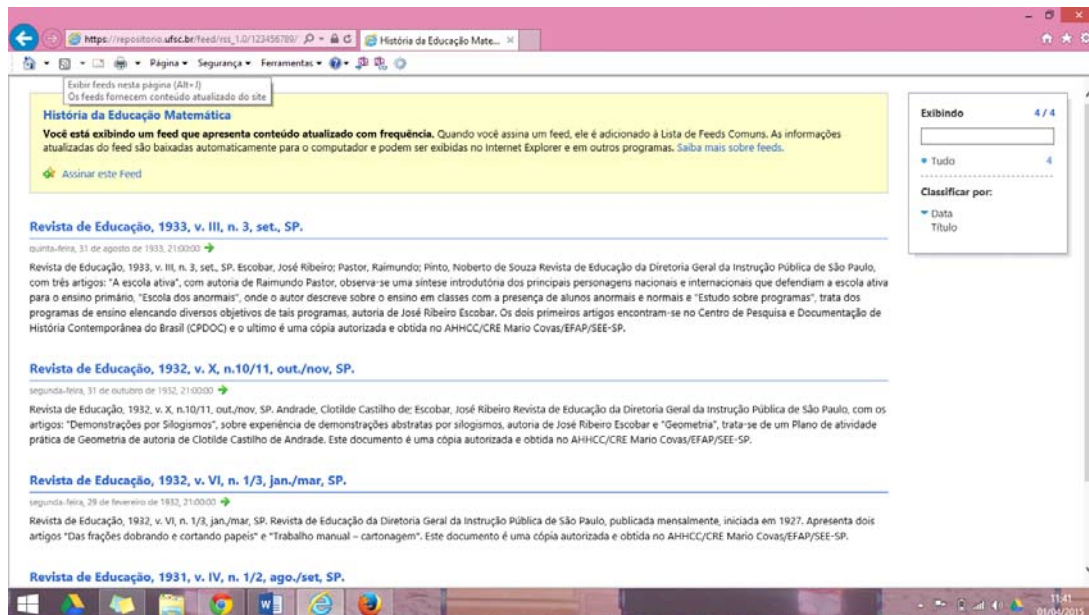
https://repositorio.ufsc.br/feed/rss_1.0/123456789/
História da Educação Mate... ×

Página ▾ Segurança ▾ Ferramentas ▾

Exibir feeds nesta página (Alt+J)
Os feeds fornecem conteúdo atualizado do site

História da Educação Matemática
Você está exibindo um feed que apresenta conteúdo atualizado com frequência. Quando você assina um feed, ele é adicionado à Lista de Feeds Comuns. As informações atualizadas do feed são baixadas automaticamente para o computador e podem ser exibidas no Internet Explorer e em outros programas. Saiba mais sobre feeds.

Assinar este Feed

Exibindo 4 / 4

• Tudo 4

Classificar por:
Data
Título

Revista de Educação, 1933, v. III, n. 3, set., SP.
quinta-feira, 31 de agosto de 1933, 21:00:00
Revista de Educação, 1933, v. III, n. 3, set., SP. Escobar, José Ribeiro; Pastor, Raimundo; Pinto, Noberto de Souza Revista de Educação da Diretoria Geral da Instrução Pública de São Paulo, com três artigos: "A escola ativa", com autoria de Raimundo Pastor, observa-se uma síntese introdutória dos principais personagens nacionais e internacionais que defendiam a escola ativa para o ensino primário, "Escola dos anormais", onde o autor descreve sobre o ensino em classes com a presença de alunos anormais e normais e "Estudo sobre programas", trata dos programas de ensino elencando diversos objetivos de tais programas, autoria de José Ribeiro Escobar. Os dois primeiros artigos encontram-se no Centro de Pesquisa e Documentação de História Contemporânea do Brasil (CPDOC) e o ultimo é uma cópia autorizada e obtida no AHHCC/CRE Mario Covas/EFAP/SEE-SP.

Revista de Educação, 1932, v. X, n.10/11, out./nov, SP.
segunda-feira, 31 de outubro de 1932, 21:00:00
Revista de Educação, 1932, v. X, n.10/11, out./nov, SP. Andrade, Clotilde Castilho de; Escobar, José Ribeiro Revista de Educação da Diretoria Geral da Instrução Pública de São Paulo, com os artigos: "Demonstrações por Silogismos", sobre experiência de demonstrações abstratas por silogismos, autoria de José Ribeiro Escobar e "Geometria", trata-se de um Plano de atividade prática de Geometria de autoria de Clotilde Castilho de Andrade. Este documento é uma cópia autorizada e obtida no AHHCC/CRE Mario Covas/EFAP/SEE-SP.

Revista de Educação, 1932, v. VI, n. 1/3, jan./mar, SP.
segunda-feira, 29 de fevereiro de 1932, 21:00:00
Revista de Educação, 1932, v. VI, n. 1/3, jan./mar, SP. Revista de Educação da Diretoria Geral da Instrução Pública de São Paulo, publicada mensalmente, iniciada em 1927. Apresenta dois artigos "Das frações dobrando e cortando papeis" e "Trabalho manual – cartonagem". Este documento é uma cópia autorizada e obtida no AHHCC/CRE Mario Covas/EFAP/SEE-SP.

Revista de Educação, 1931, v. IV, n. 1/2, ago./set, SP.

11:41
01/04/201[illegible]